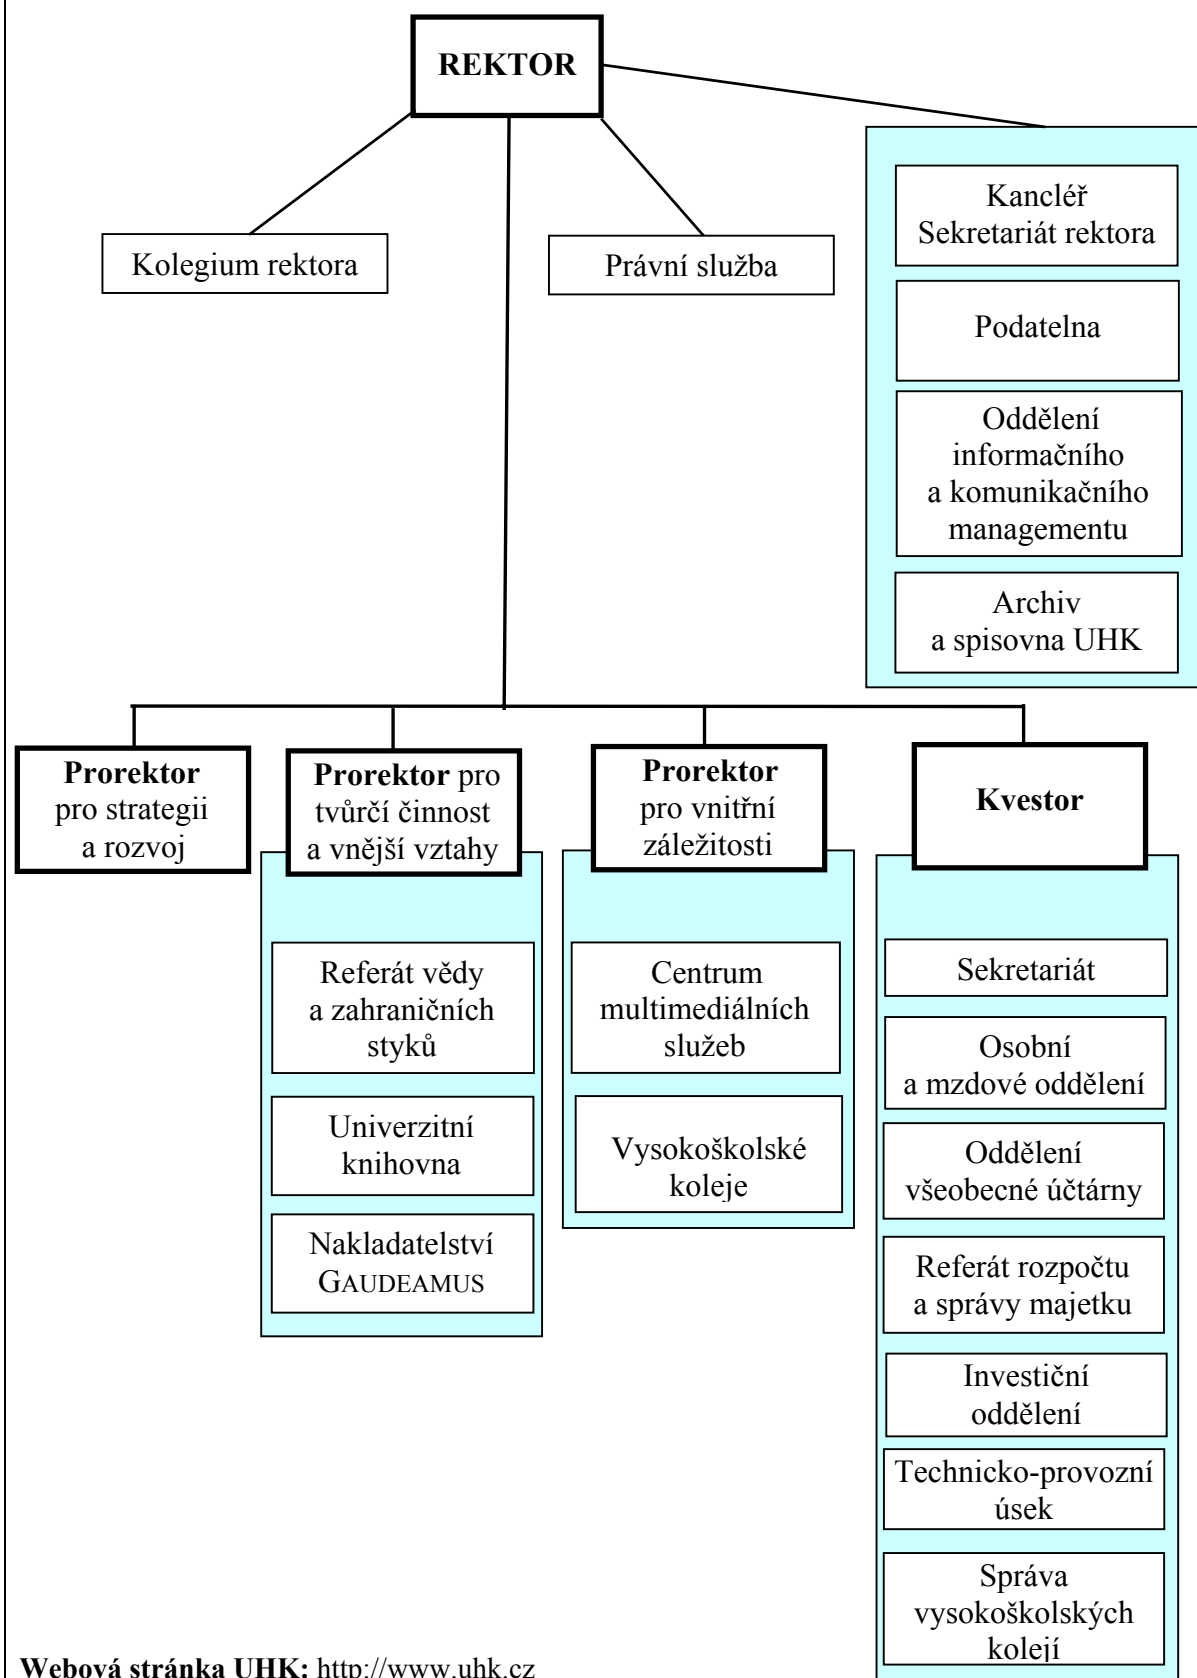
REKTOR

Kolegium rektora

Právní služba

Kancléř
Sekretariát rektora

Podatelna

Oddělení informačního a komunikačního managementu

Archiv a spisovna UHK

Prorektor pro strategii a rozvoj

Prorektor pro tvůrčí činnost a vnější vztahy

Referát vědy a zahraničních styků

Univerzitní knihovna

Nakladatelství GAUDEAMUS

Prorektor pro vnitřní záležitosti

Centrum multimediálních služeb

Vysokoškolské koleje

Kvestor

Sekretariát

Osobní a mzdové oddělení

Oddělení všeobecné účtárny

Referát rozpočtu a správy majetku

Investiční oddělení

Technicko-provozní úsek

Správa vysokoškolských kolejí

Webová stránka UHK: http://www.uhk.cz